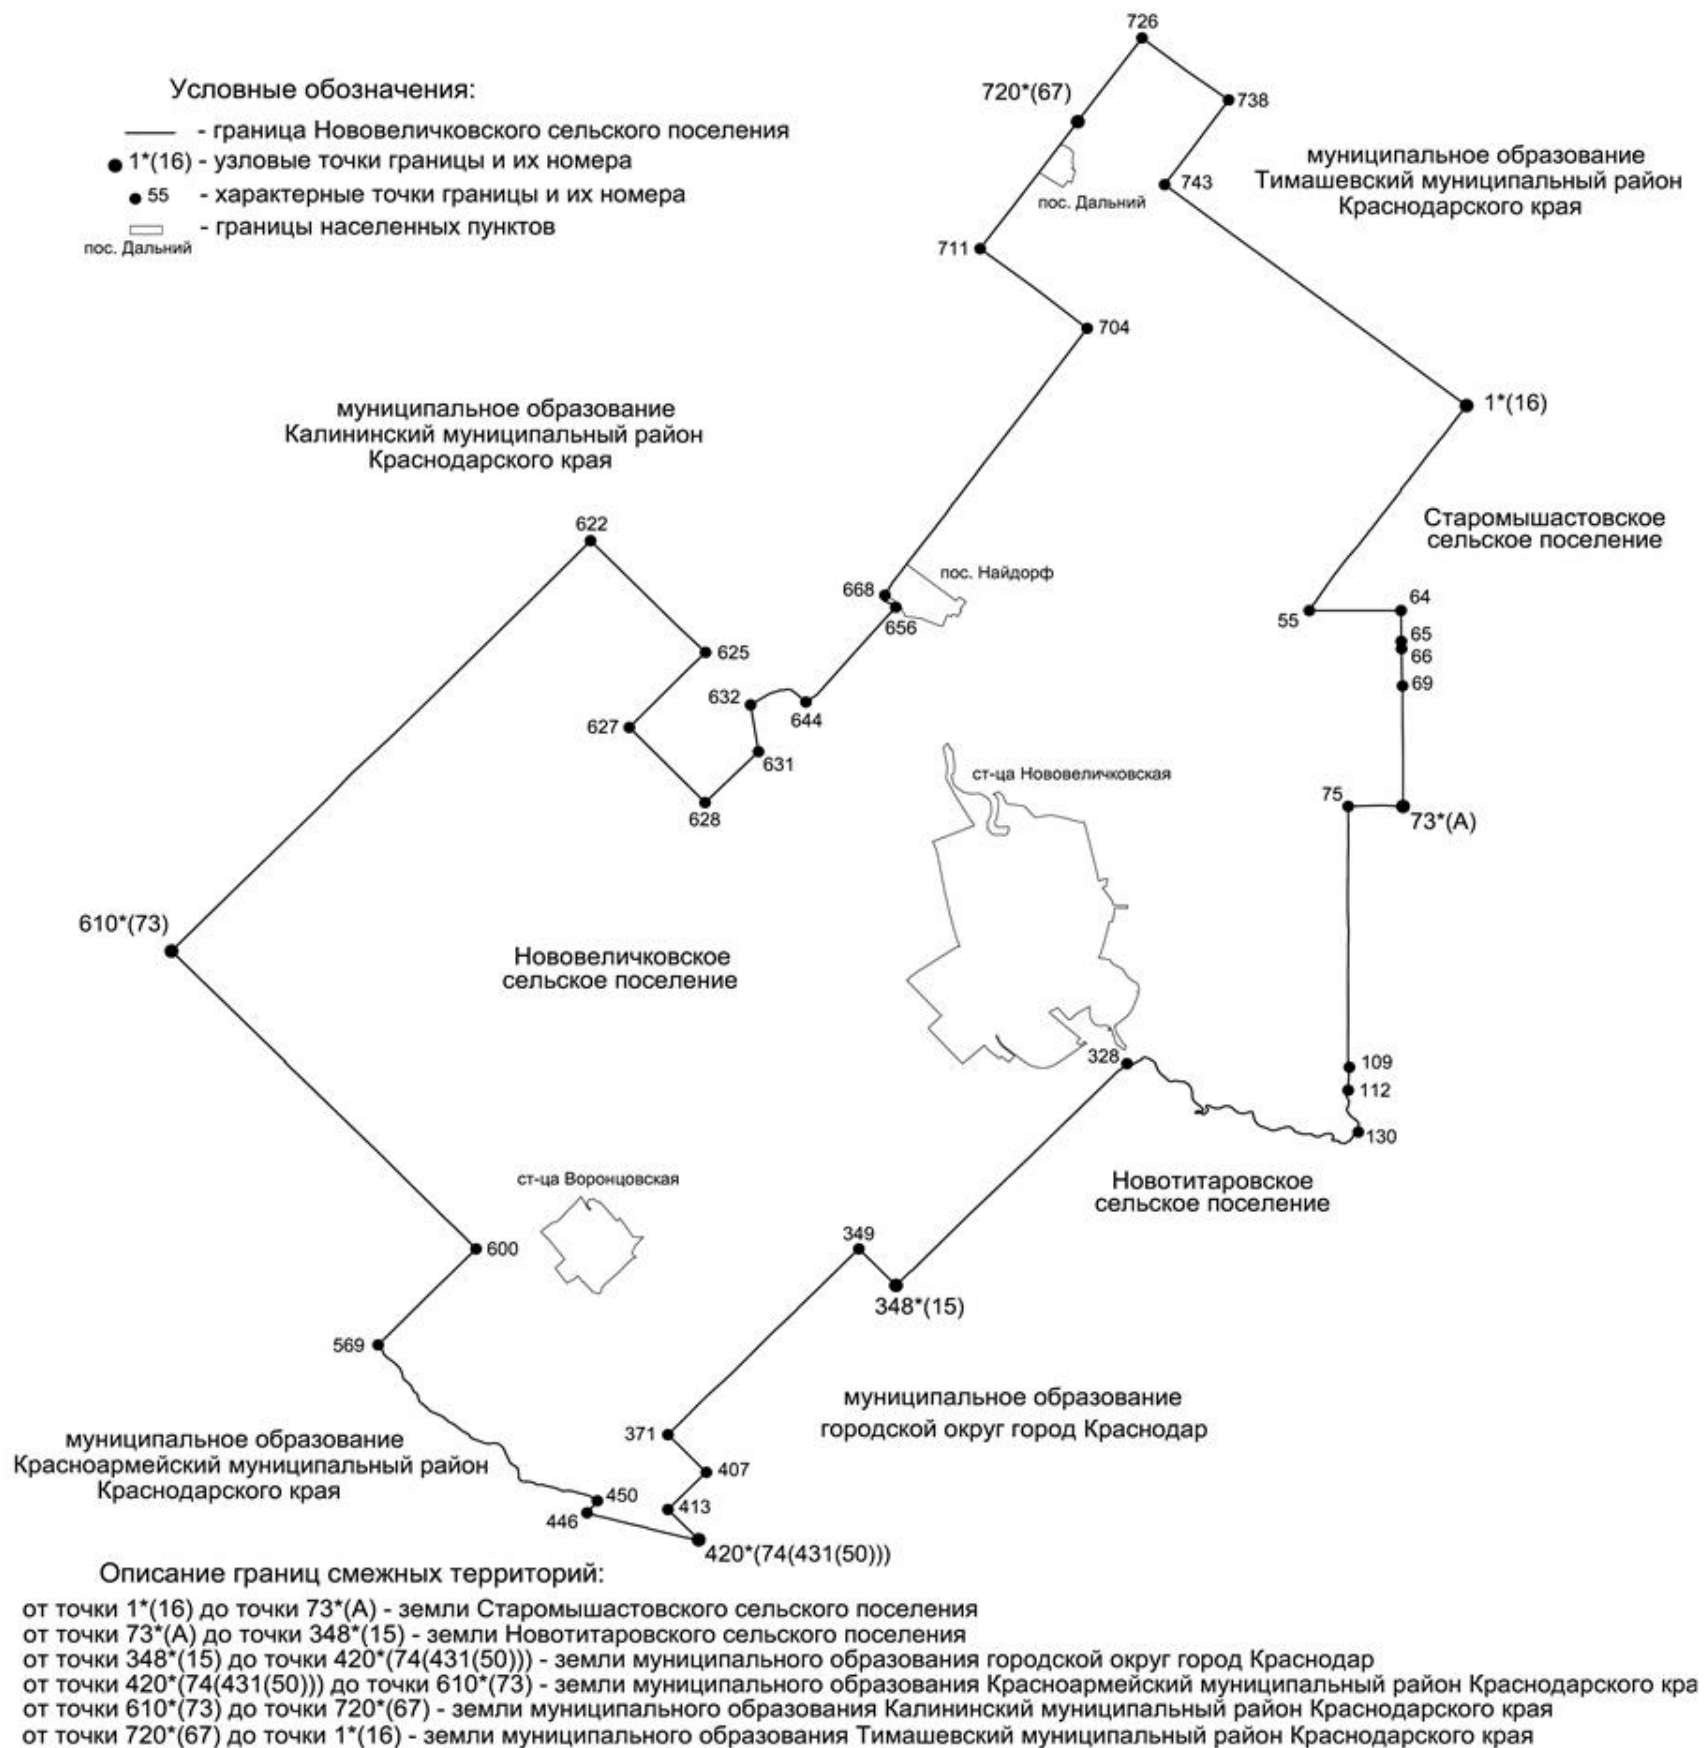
Условные обозначения:
- граница Нововеличковского сельского поселения
1*(16) - узловые точки границы и их номера
55 - характерные точки границы и их номера
пос. Дальний - границы населенных пунктов

726
720*(67)
738
743
пос. Дальний
711
704

муниципальное образование
Тимашевский муниципальный район
Краснодарского края

1*(16)

муниципальное образование
Калининский муниципальный район
Краснодарского края

Старомышастовское
сельское поселение

622
668
пос. Найдорф
656
55
64
65
66
69
625
632
644
627
631
628
ст-ца Нововеличковская
75
73*(А)

610*(73)

Нововеличковское
сельское поселение

328
109
112
130

ст-ца Воронцовская

Новотитаровское
сельское поселение

349
600
348*(15)
569

муниципальное образование
городской округ город Краснодар

371
407
450
413
446
420*(74(431(50)))

муниципальное образование
Красноармейский муниципальный район
Краснодарского края

Описание границ смежных территорий:
от точки 1*(16) до точки 73*(А) - земли Старомышастовского сельского поселения
от точки 73*(А) до точки 348*(15) - земли Новотитаровского сельского поселения
от точки 348*(15) до точки 420*(74(431(50))) - земли муниципального образования городской округ город Краснодар
от точки 420*(74(431(50))) до точки 610*(73) - земли муниципального образования Красноармейский муниципальный район Краснодарского края
от точки 610*(73) до точки 720*(67) - земли муниципального образования Калининский муниципальный район Краснодарского края
от точки 720*(67) до точки 1*(16) - земли муниципального образования Тимашевский муниципальный район Краснодарского края